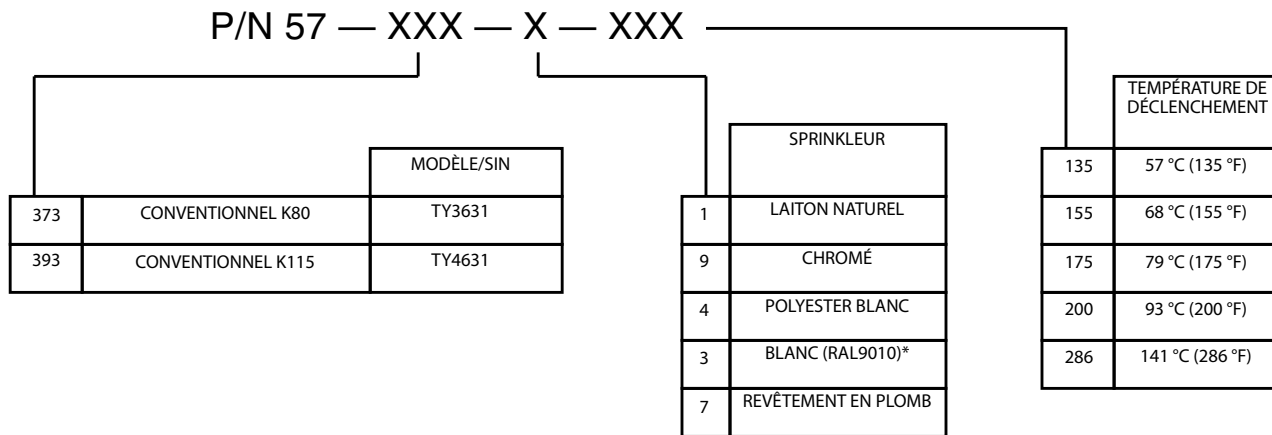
P/N 57 — XXX — X — XXX

| | | MODÈLE/SIN |
|---|---|---|
| 373 | CONVENTIONNEL K80 | TY3631 |
| 393 | CONVENTIONNEL K115 | TY4631 |

| | SPRINKLEUR |
|---|---|
| 1 | LAITON NATUREL |
| 9 | CHROMÉ |
| 4 | POLYESTER BLANC |
| 3 | BLANC (RAL9010)* |
| 7 | REVÊTEMENT EN PLOMB |

| | TEMPÉRATURE DE DÉCLENCHEMENT |
|---|---|
| 135 | 57 °C (135 °F) |
| 155 | 68 °C (155 °F) |
| 175 | 79 °C (175 °F) |
| 200 | 93 °C (200 °F) |
| 286 | 141 °C (286 °F) |